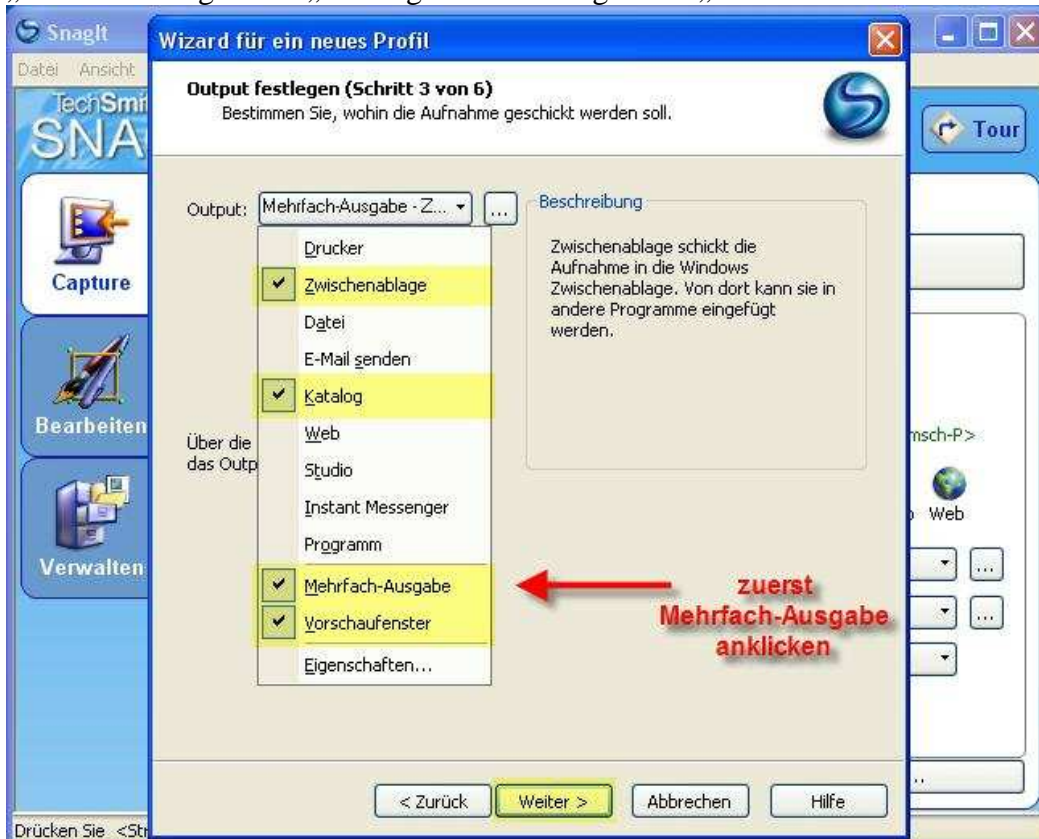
SnagIt

Datei Ansicht

TechSmi
SNA

Capture

Bearbeiten

Verwalten

Wizard für ein neues Profil

Output festlegen (Schritt 3 von 6)
Bestimmen Sie, wohin die Aufnahme geschickt werden soll.

Output: Mehrfach-Ausgabe - Z... ...

Drucker
Zwischenablage
Datei
E-Mail senden
Katalog
Web
Studio
Instant Messenger
Programm
Mehrfach-Ausgabe
Vorschaufenster
Eigenschaften...

Beschreibung

Zwischenablage schickt die Aufnahme in die Windows Zwischenablage. Von dort kann sie in andere Programme eingefügt werden.

Über die
das Outp

zuerst
Mehrfach-Ausgabe
anklicken

Tour

msch-P>

Web

< Zurück Weiter > Abbrechen Hilfe

Drücken Sie <Str